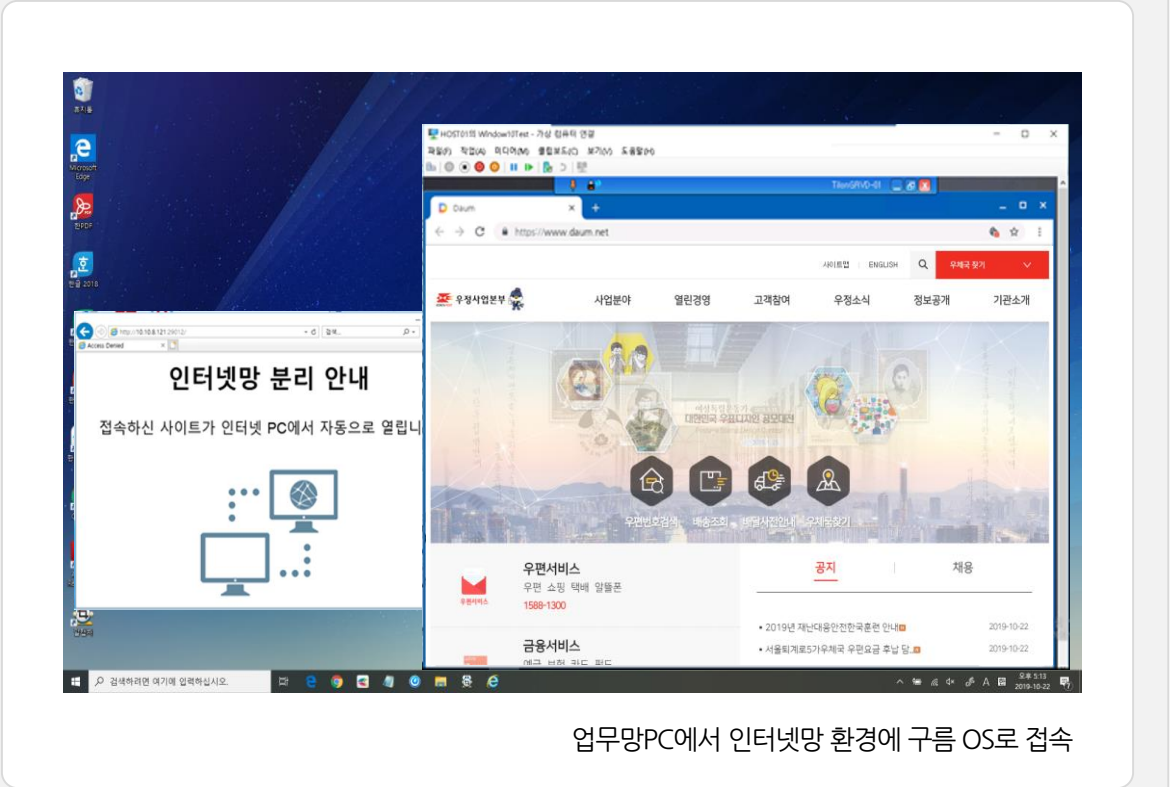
휴지통

Microsoft Edge

한PDF

한글 2018

HOST01의 Window10Test - 가상 컴퓨터 연결

파일(F) 작업(A) 미디어(M) 클립보드(C) 보기(V) 도움말(H)

TiberGRVD-01

Daum

https://www.daum.net

사이트맵 ENGLISH 우체국 찾기

우정사업본부

사업분야 열린경영 고객참여 우정소식 정보공개 기관소개

대한민국 우표디자인 공모대전

우편번호검색 배송조회 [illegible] 우체국찾기

우편서비스
우편 쇼핑 택배 알뜰폰
1588-1300

우편서비스

금융서비스
예금 보험 카드 펀드

공지 채용

• 2019년 재난대응안전한국훈련 안내 2019-10-22

• 서울퇴계로5가우체국 우편요금 후납 당... 2019-10-22

http://10.10.8.121:29012/

Access Denied

검색...

인터넷망 분리 안내

접속하신 사이트가 인터넷 PC에서 자동으로 열립니

검색하려면 여기에 입력하십시오.

오후 5:13
2019-10-22

업무망PC에서 인터넷망 환경에 구름 OS로 접속